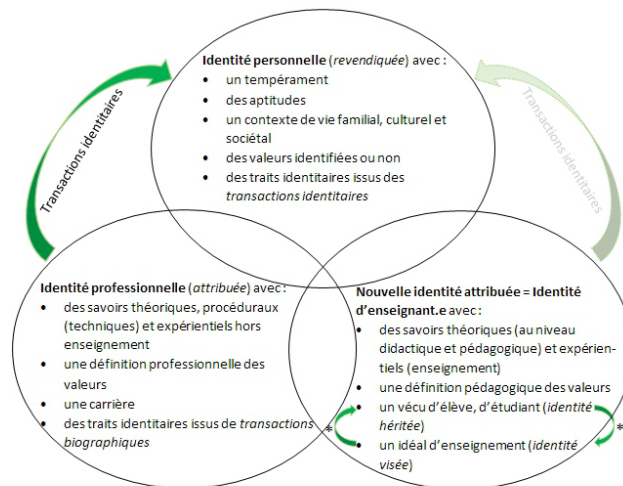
Identité personnelle (revendiquée) avec :
- un tempérament
- des aptitudes
- un contexte de vie familial, culturel et sociétal
- des valeurs identifiées ou non
- des traits identitaires issus des transactions identitaires

Transactions identitaires

Transactions identitaires

Identité professionnelle (attribuée) avec :
- des savoirs théoriques, procéduraux (techniques) et expérientiels hors enseignement
- une définition professionnelle des valeurs
- une carrière
- des traits identitaires issus de transactions biographiques

Nouvelle identité attribuée = Identité d'enseignant.e avec :
- des savoirs théoriques (au niveau didactique et pédagogique) et expérientiels (enseignement)
- une définition pédagogique des valeurs
- un vécu d'élève, d'étudiant (identité héritée)
- un idéal d'enseignement (identité visée)

*

*